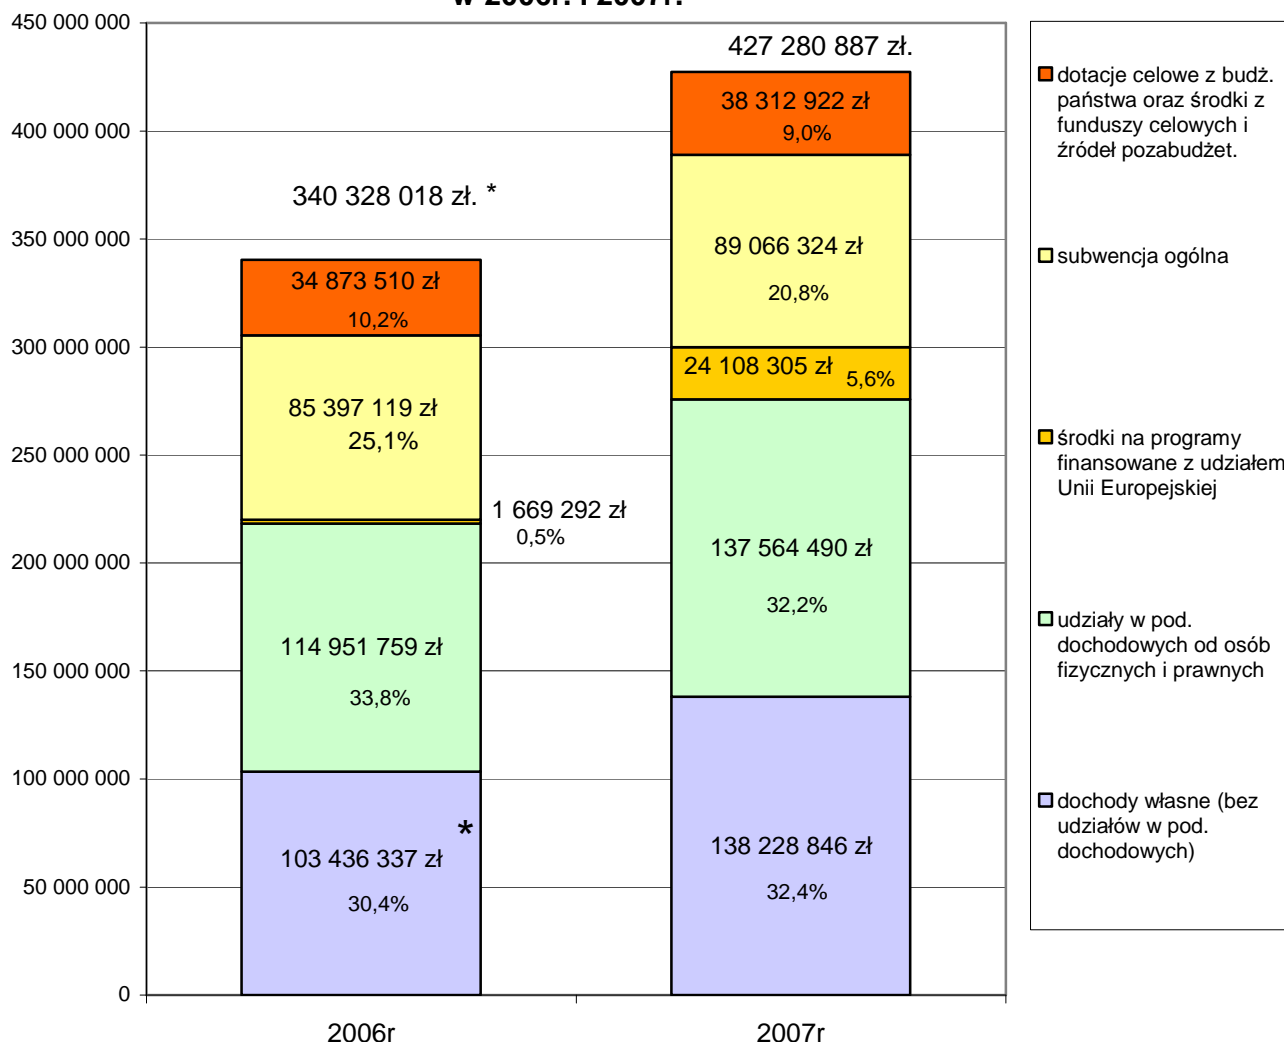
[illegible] w 2006r. i 2007r.

450 000 000
400 000 000
350 000 000
300 000 000
250 000 000
200 000 000
150 000 000
100 000 000
50 000 000
0

340 328 018 zł. *

34 873 510 zł
10,2%

85 397 119 zł
25,1%

1 669 292 zł
0,5%

114 951 759 zł
33,8%

*
103 436 337 zł
30,4%

427 280 887 zł.

38 312 922 zł
9,0%

89 066 324 zł
20,8%

24 108 305 zł
5,6%

137 564 490 zł
32,2%

138 228 846 zł
32,4%

2006r
2007r

dotacje celowe z budż. państwa oraz środki z funduszy celowych i źródeł pozabudżet.

subwencja ogólna

środki na programy finansowane z udziałem Unii Europejskiej

udziały w pod. dochodowych od osób fizycznych i prawnych

dochody własne (bez udziałów w pod. dochodowych)